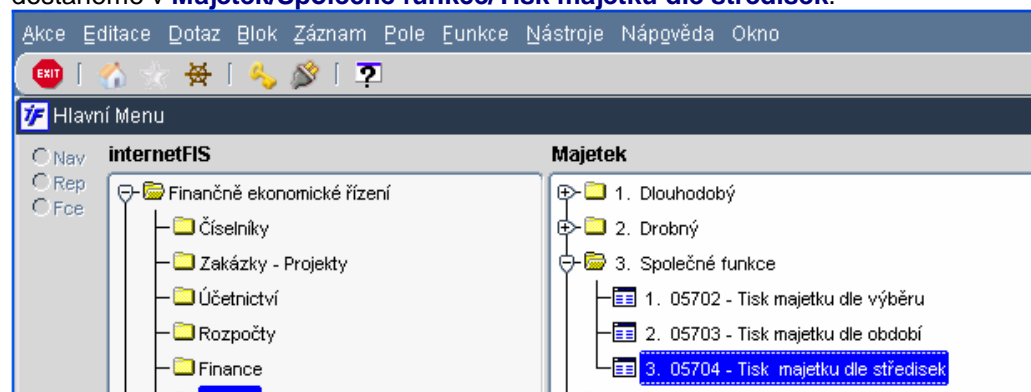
dostaneme v **Majetek/Společné funkce/Tisk majetku dle středisek**.

Akce Editace Dotaz Blok Záznam Pole Funkce Nástroje Nápověda Okno

EXIT

?

Hlavní Menu

Nav
Rep
Fce

internetFIS

Finančně ekonomické řízení
Číselníky
Zakázky - Projekty
Účetnictví
Rozpočty
Finance

Majetek

1. Dlouhodobý
2. Drobný
3. Společné funkce
1. 05702 - Tisk majetku dle výběru
2. 05703 - Tisk majetku dle období
3. 05704 - Tisk majetku dle středisek